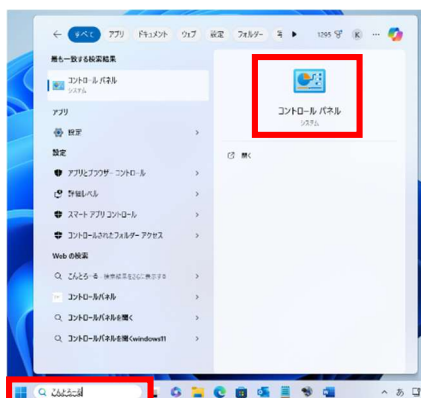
← すべて アプリ ドキュメント ウェブ 設定 フォルダー ス ▶ 1295 K ···

最も一致する検索結果

コントロール パネル
システム

アプリ

設定

設定

アプリとブラウザー コントロール

詳細レベル

スマート アプリ コントロール

コントロールされたフォルダー アクセス

Web の検索

こんとろーる - 検索結果を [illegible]

コントロールパネル

コントロールパネルを開く

コントロールパネルを開くwindows11

コントロール パネル
システム

開く

こんとろーる

A あ